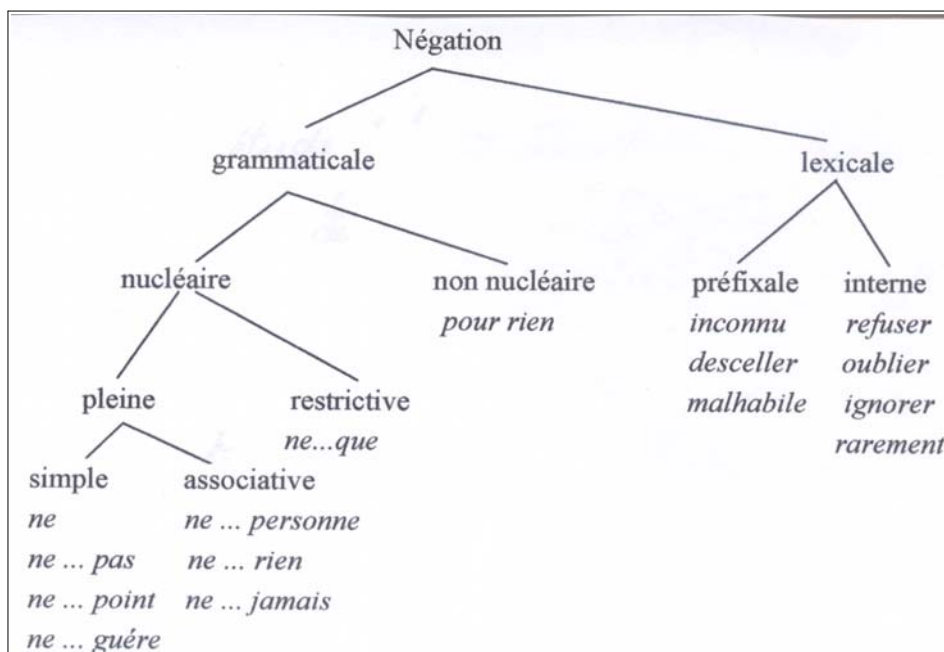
Négation

grammaticale

lexicale

nucléaire

non nucléaire
*pour rien*

préfixale
*inconnu*
*desceller*
*malhabile*

interne
*refuser*
*oublier*
*ignorer*
*rarement*

pleine

restrictive
*ne...que*

simple
*ne*
*ne ... pas*
*ne ... point*
*ne ... guére*

associative
*ne ... personne*
*ne ... rien*
*ne ... jamais*